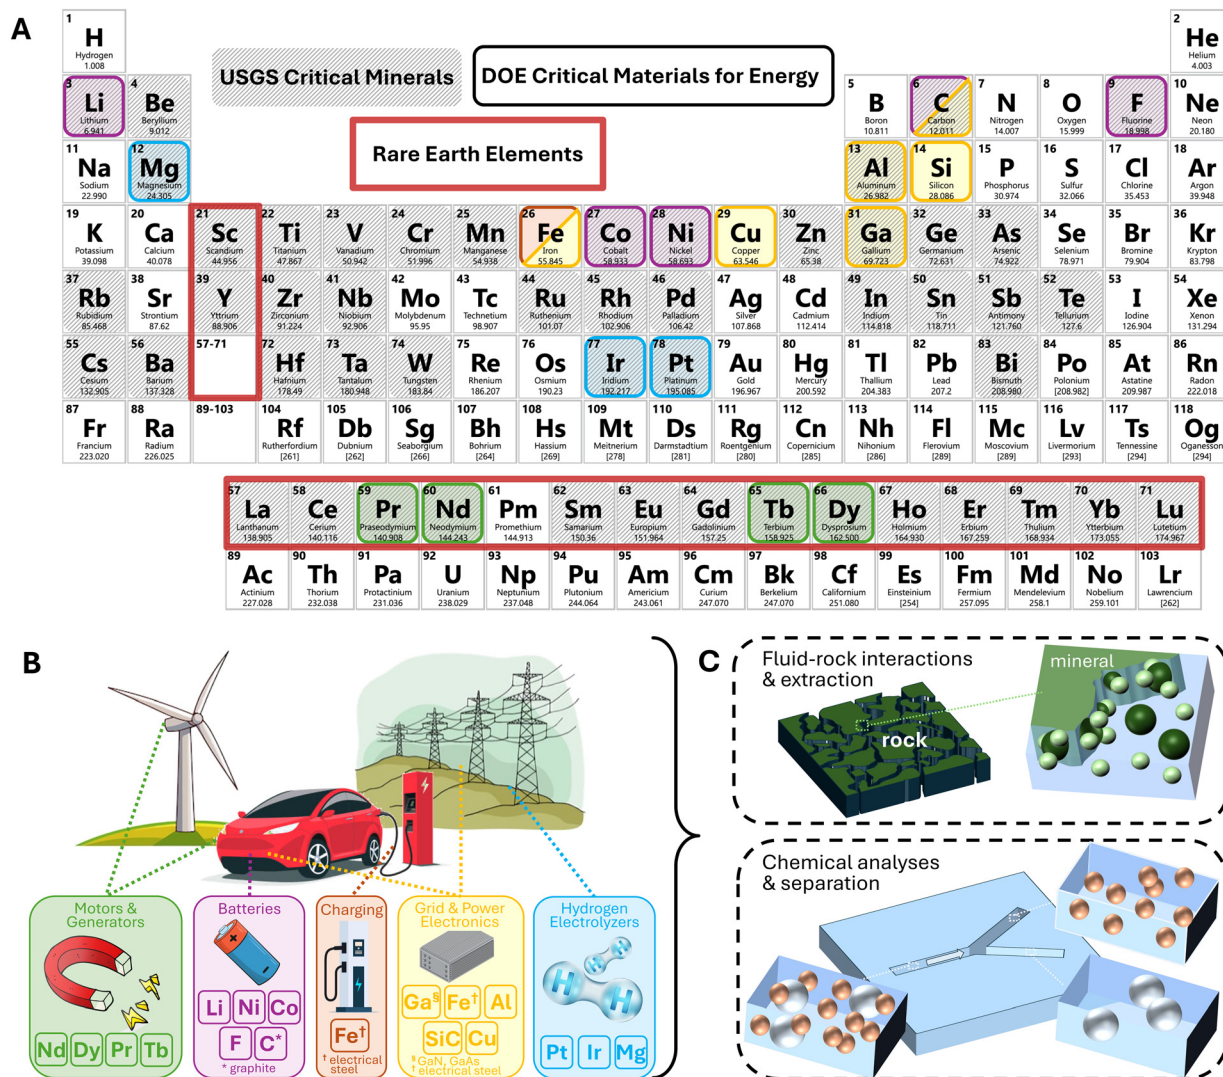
A

USGS Critical Minerals
DOE Critical Materials for Energy
Rare Earth Elements

| 1 H Hydrogen 1.008 | | | | | | | | | | | | | | | | | 2 He Helium 4.003 |
|---|---|---|---|---|---|---|---|---|---|---|---|---|---|---|---|---|---|
| 3 Li Lithium 6.941 | 4 Be Beryllium 9.012 | | | | | | | | | | | 5 B Boron 10.811 | 6 C Carbon 12.011 | 7 N Nitrogen 14.007 | 8 O Oxygen 15.999 | 9 F Fluorine 18.998 | 10 Ne Neon 20.180 |
| 11 Na Sodium 22.990 | 12 Mg Magnesium 24.305 | | | | | | | | | | | 13 Al Aluminum 26.982 | 14 Si Silicon 28.086 | 15 P Phosphorus 30.974 | 16 S Sulfur 32.066 | 17 Cl Chlorine 35.453 | 18 Ar Argon 39.948 |
| 19 K Potassium 39.098 | 20 Ca Calcium 40.078 | 21 Sc Scandium 44.956 | 22 Ti Titanium 47.867 | 23 V Vanadium 50.942 | 24 Cr Chromium 51.996 | 25 Mn Manganese 54.938 | 26 Fe Iron 55.845 | 27 Co Cobalt 58.933 | 28 Ni Nickel 58.693 | 29 Cu Copper 63.546 | 30 Zn Zinc 65.38 | 31 Ga Gallium 69.723 | 32 Ge Germanium 72.631 | 33 As Arsenic 74.922 | 34 Se Selenium 78.971 | 35 Br Bromine 79.904 | 36 Kr Krypton 83.798 |
| 37 Rb Rubidium 85.468 | 38 Sr Strontium 87.62 | 39 Y Yttrium 88.906 | 40 Zr Zirconium 91.224 | 41 Nb Niobium 92.906 | 42 Mo Molybdenum 95.95 | 43 Tc Technetium 98.907 | 44 Ru Ruthenium 101.07 | 45 Rh Rhodium 102.906 | 46 Pd Palladium 106.42 | 47 Ag Silver 107.868 | 48 Cd Cadmium 112.414 | 49 In Indium 114.818 | 50 Sn Tin 118.711 | 51 Sb Antimony 121.760 | 52 Te Tellurium 127.6 | 53 I Iodine 126.904 | 54 Xe Xenon 131.294 |
| 55 Cs Cesium 132.905 | 56 Ba Barium 137.328 | 57-71 | 72 Hf Hafnium 178.49 | 73 Ta Tantalum 180.948 | 74 W Tungsten 183.84 | 75 Re Rhenium 186.207 | 76 Os Osmium 190.23 | 77 Ir Iridium 192.217 | 78 Pt Platinum 195.085 | 79 Au Gold 196.967 | 80 Hg Mercury 200.592 | 81 Tl Thallium 204.383 | 82 Pb Lead 207.2 | 83 Bi Bismuth 208.980 | 84 Po Polonium [208.982] | 85 At Astatine 209.987 | 86 Rn Radon 222.018 |
| 87 Fr Francium 223.020 | 88 Ra Radium 226.025 | 89-103 | 104 Rf Rutherfordium [261] | 105 Db Dubnium [262] | 106 Sg Seaborgium [266] | 107 Bh Bohrium [264] | 108 Hs Hassium [269] | 109 Mt Meitnerium [278] | 110 Ds Darmstadtium [281] | 111 Rg Roentgenium [280] | 112 Cn Copernicium [285] | 113 Nh Nihonium [286] | 114 Fl Flerovium [289] | 115 Mc Moscovium [289] | 116 Lv Livermorium [293] | 117 Ts Tennessine [294] | 118 Og Oganesson [294] |

| 57 La Lanthanum 138.905 | 58 Ce Cerium 140.116 | 59 Pr Praseodymium 140.908 | 60 Nd Neodymium 144.243 | 61 Pm Promethium 144.913 | 62 Sm Samarium 150.36 | 63 Eu Europium 151.964 | 64 Gd Gadolinium 157.25 | 65 Tb Terbium 158.925 | 66 Dy Dysprosium 162.500 | 67 Ho Holmium 164.930 | 68 Er Erbium 167.259 | 69 Tm Thulium 168.934 | 70 Yb Ytterbium 173.055 | 71 Lu Lutetium 174.967 |
|---|---|---|---|---|---|---|---|---|---|---|---|---|---|---|
| 89 Ac Actinium 227.028 | 90 Th Thorium 232.038 | 91 Pa Protactinium 231.036 | 92 U Uranium 238.029 | 93 Np Neptunium 237.048 | 94 Pu Plutonium 244.064 | 95 Am Americium 243.061 | 96 Cm Curium 247.070 | 97 Bk Berkelium 247.070 | 98 Cf Californium 251.080 | 99 Es Einsteinium [254] | 100 Fm Fermium 257.095 | 101 Md Mendelevium 258.1 | 102 No Nobelium 259.101 | 103 Lr Lawrencium [262] |

B

Motors & Generators
Nd Dy Pr Tb

Batteries
Li Ni Co F C*
* graphite

Charging
Fe†
† electrical steel

Grid & Power Electronics
Ga§ Fe† Al SiC Cu
§ GaN, GaAs
† electrical steel

Hydrogen Electrolyzers
Pt Ir Mg

C

Fluid-rock interactions & extraction
rock
mineral

Chemical analyses & separation